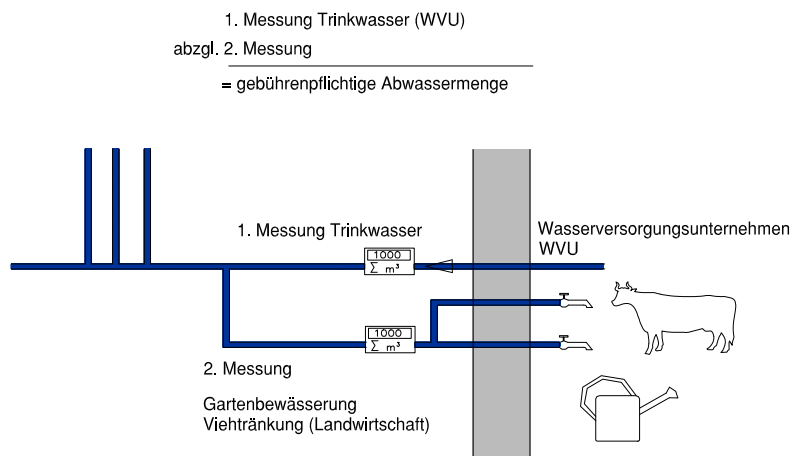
1. Messung Trinkwasser (WVU)

abzgl. 2. Messung

= gebührenpflichtige Abwassermenge

1. Messung Trinkwasser

1000
$\sum$ m³

Wasserversorgungsunternehmen
WVU

1000
$\sum$ m³

2. Messung

Gartenbewässerung
Viehtränkung (Landwirtschaft)